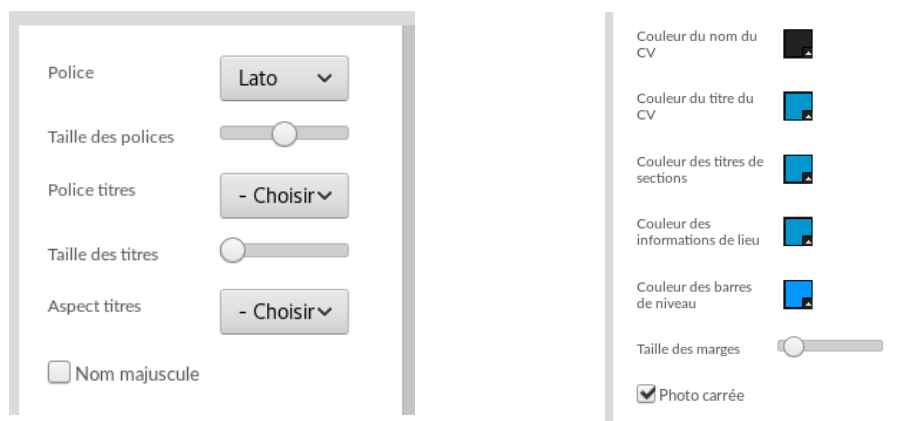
Police
Lato

Taille des polices

Police titres
- Choisir

Taille des titres

Aspect titres
- Choisir

Nom majuscule

Couleur du nom du CV

Couleur du titre du CV

Couleur des titres de sections

Couleur des informations de lieu

Couleur des barres de niveau

Taille des marges

Photo carrée